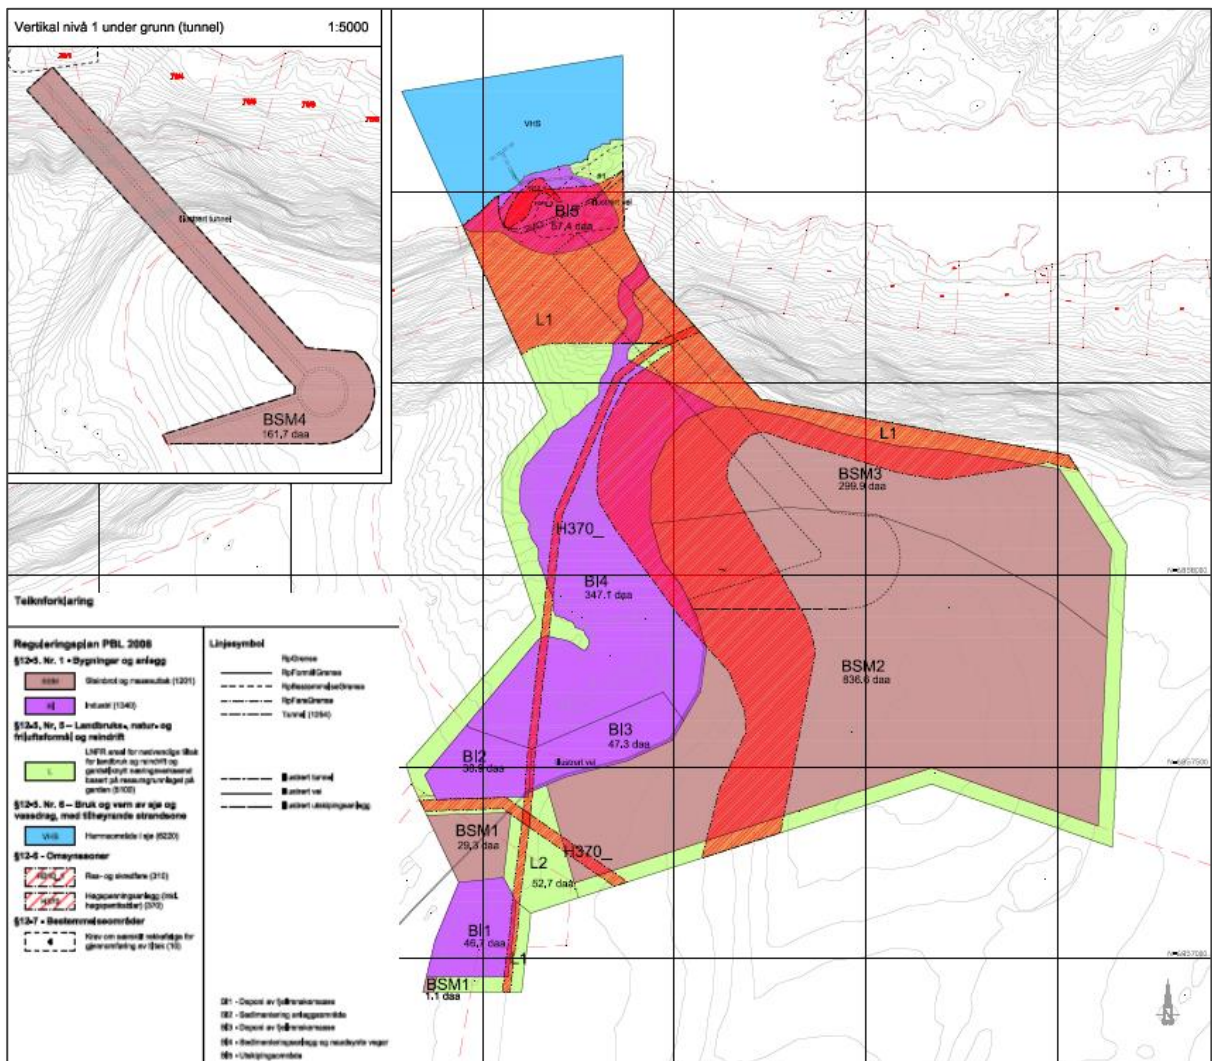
Vertikal nivå 1 under grunn (tunnel)
1:5000

Eksisterende tunnel

BSM4
161,7 daa

VHS

BI5
57,4 daa

L1

L1

BSM3
299,9 daa

H370_

BI4
347,1 daa

BSM2
836,6 daa

BI3
47,3 daa

BI2
38,8 daa

BSM1
29,3 daa

H370_

L2
52,7 daa

BI1
46,7 daa

L1

BSM1
1,1 daa

Teiknforklaring

Reguleringsplan PBL 2008
§12-5. Nr. 1 - Bygningar og anlegg
BSM Steinbrot og masseuttak (1201)
BI Industri (1340)
§12-5, Nr. 5 – Landbruks-, natur- og friluftsformål og reindrift
L LNFR areal for nødvendige tiltak for landbruk og reindrift og gardstilknytt næringsverksemd basert på ressursgrunnlaget på garden (5100)
§12-5, Nr. 6 – Bruk og vern av sjø og vassdrag, med tilhøyrande strandsone
VHS Hamneområde i sjø (6220)
§12-6 - Omsynssoner
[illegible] Ras- og skredfare (310)
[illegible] Høgspenningsanlegg (incl. høgspenttrasèar) (370)
§12-7 - Bestemmelsesområder
Krav om samtidig rekkefølge for gjennomføring av tiltak (10)

Linjesymbol
RpGrense
RpFormålGrense
RpBestemmelseGrense
RpFareGrense
Tunnel (1264)

Eksisterande tunnel
Eksisterande veg
Eksisterande utskipingsanlegg

BI1 - Deponi av fjellmasser
BI2 - Sedimentering anleggsområde
BI3 - Deponi av fjellmasser
BI4 - Sedimenteringsanlegg og nødvendige vegar
BI5 - Utskipingsområde